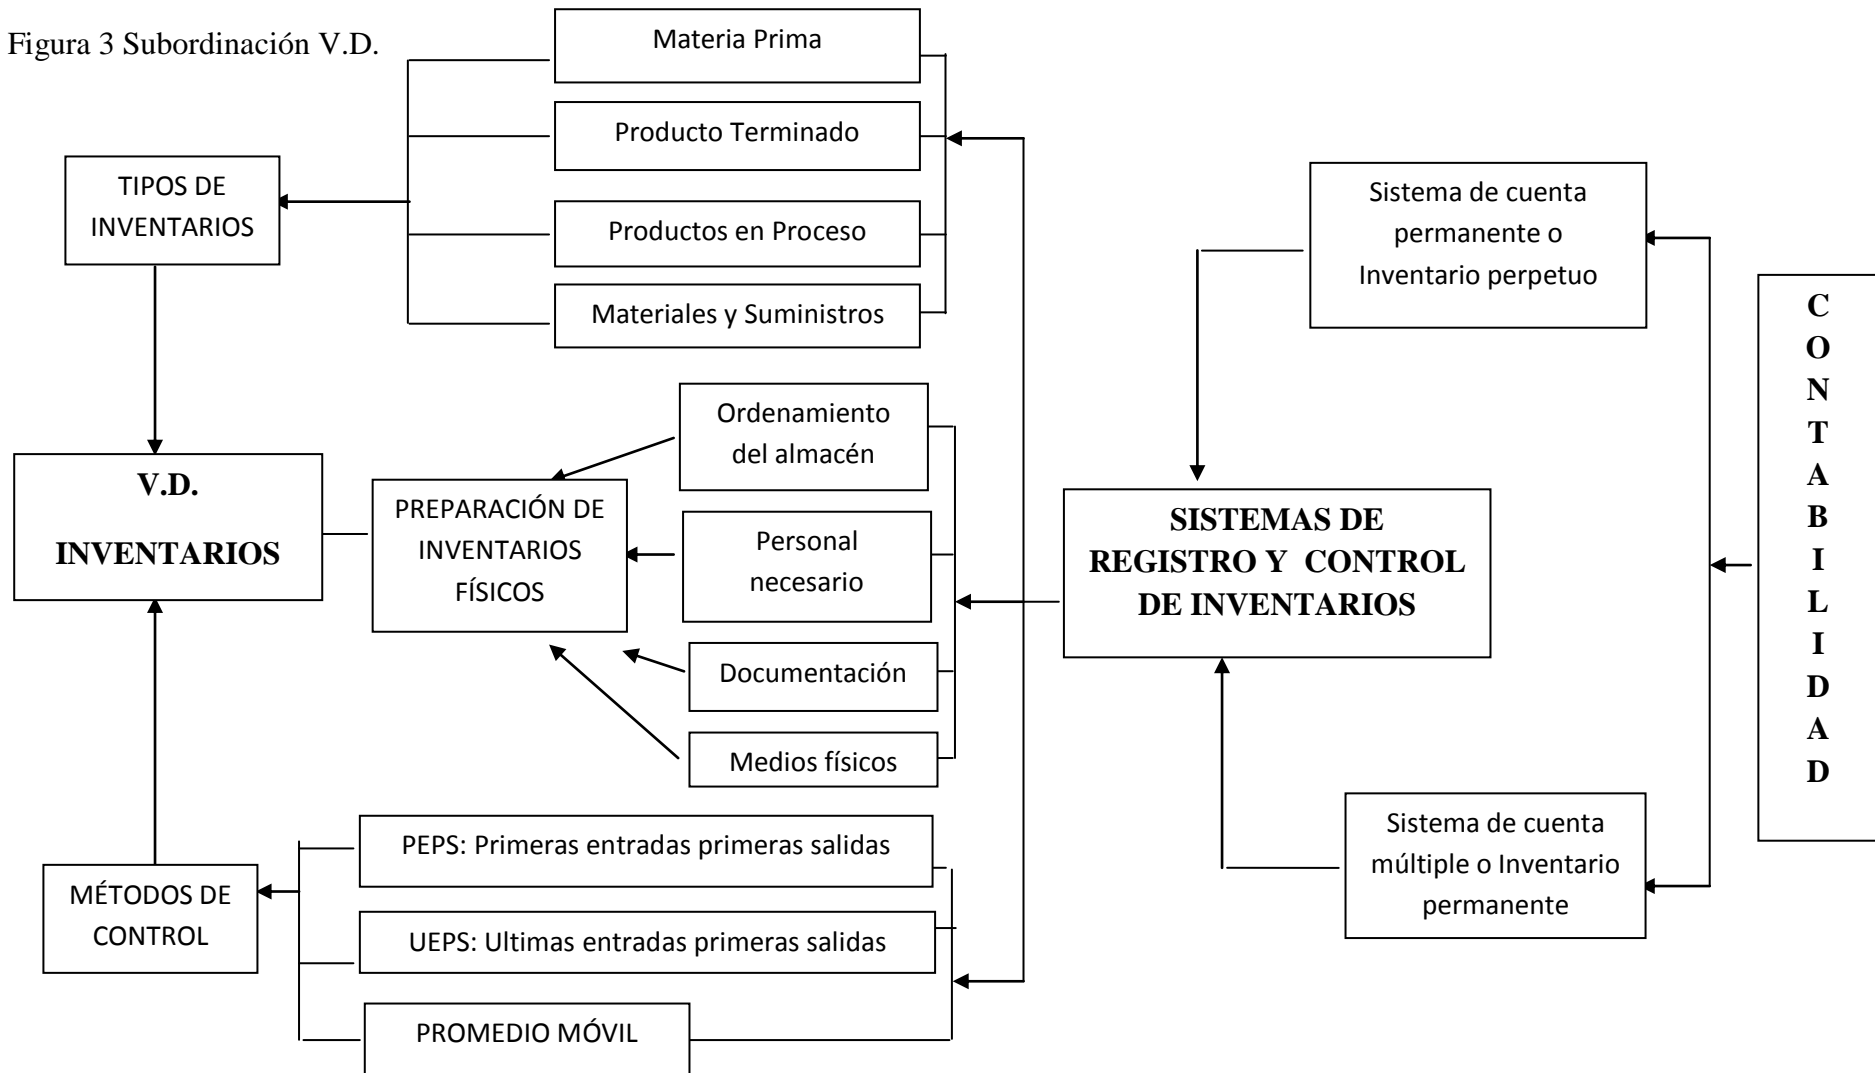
Figura 3 Subordinación V.D.

Materia Prima

Producto Terminado

TIPOS DE INVENTARIOS

Productos en Proceso

Materiales y Suministros

Sistema de cuenta permanente o Inventario perpetuo

C O N T A B I L I D A D

Ordenamiento del almacén

V.D.

INVENTARIOS

PREPARACIÓN DE INVENTARIOS FÍSICOS

Personal necesario

SISTEMAS DE REGISTRO Y CONTROL DE INVENTARIOS

Documentación

Medios físicos

PEPS: Primeras entradas primeras salidas

MÉTODOS DE CONTROL

Sistema de cuenta múltiple o Inventario permanente

UEPS: Ultimas entradas primeras salidas

PROMEDIO MÓVIL